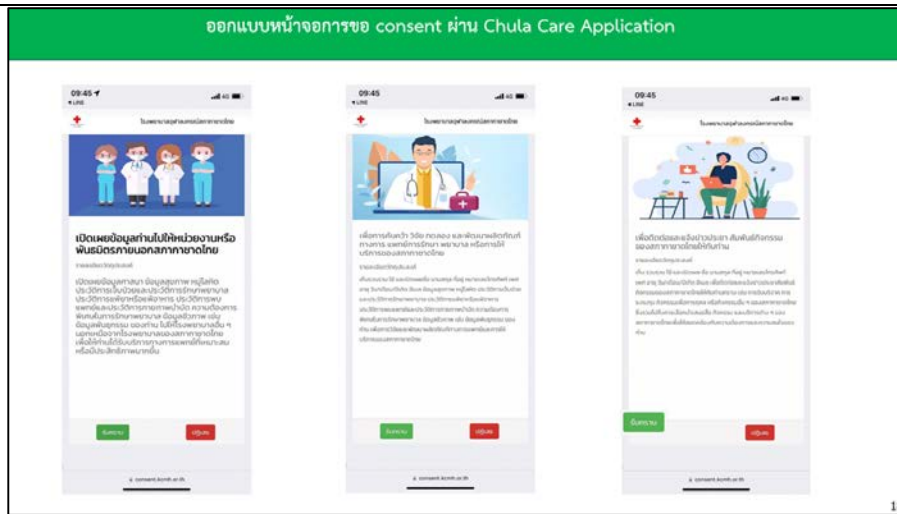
ออกแบบหน้าจอการขอ consent ผ่าน Chula Care Application

09:45
LINE
โรงพยาบาลจุฬาลงกรณ์สภากาชาดไทย

เปิดเผยข้อมูลท่านไปให้หน่วยงานหรือพันธมิตรภายนอกสภากาชาดไทย

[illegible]

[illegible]

ยินยอม
ปฏิเสธ

consent.kcmh.or.th

09:45
LINE
โรงพยาบาลจุฬาลงกรณ์สภากาชาดไทย

เพื่อการค้นคว้า วิจัย ทดลอง และพัฒนาผลิตภัณฑ์ทางการ แพทย์การรักษา พยาบาล หรือการให้บริการของสภากาชาดไทย

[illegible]

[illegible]

ยินยอม
ปฏิเสธ

consent.kcmh.or.th

09:45
LINE
โรงพยาบาลจุฬาลงกรณ์สภากาชาดไทย

เพื่อติดต่อและแจ้งข่าวประชา สัมพันธ์กิจกรรมของสภากาชาดไทยให้กับท่าน

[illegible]

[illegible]

ยินยอม
ปฏิเสธ

consent.kcmh.or.th

1